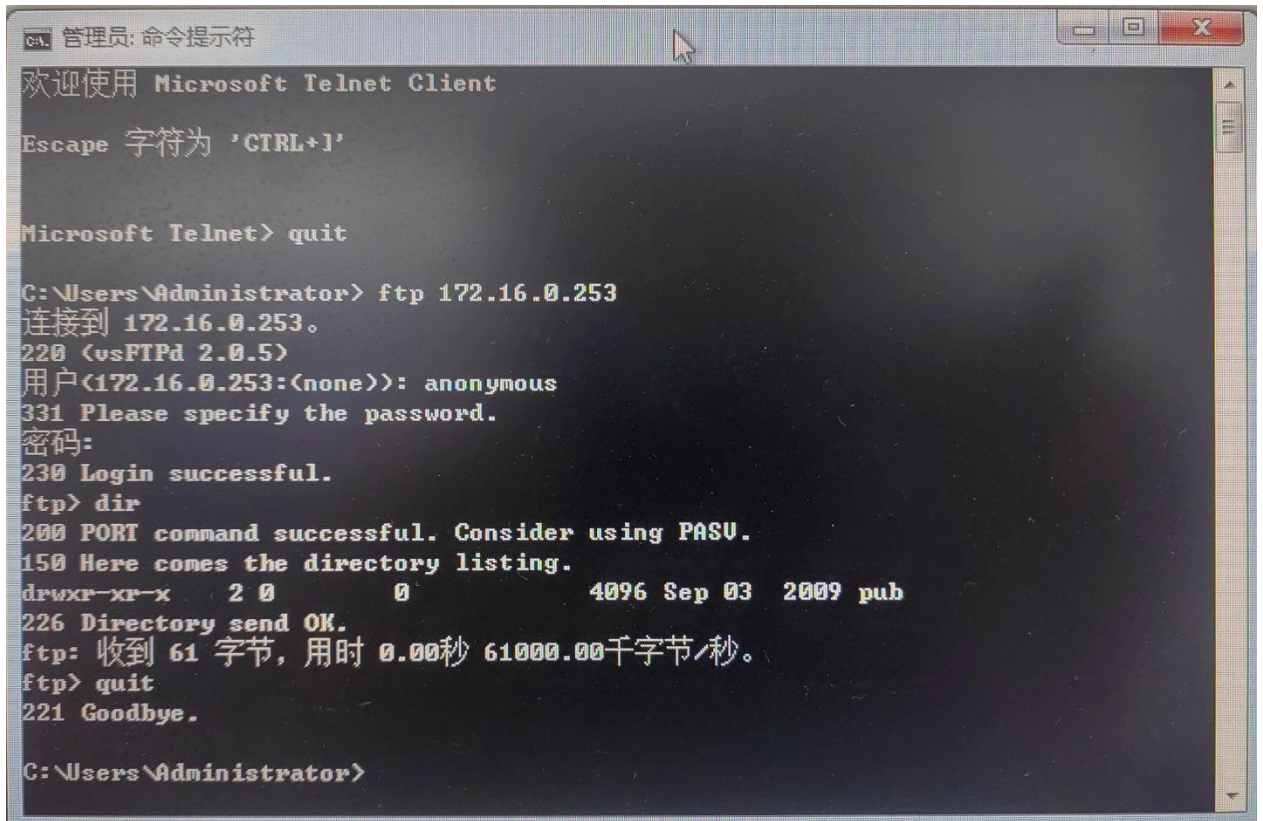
管理员: 命令提示符

欢迎使用 Microsoft Telnet Client

Escape 字符为 'CTRL+]'

Microsoft Telnet> quit

C:\Users\Administrator> ftp 172.16.0.253
连接到 172.16.0.253。
220 (vsFTPd 2.0.5)
用户(172.16.0.253:(none)): anonymous
331 Please specify the password.
密码:
230 Login successful.
ftp> dir
200 PORT command successful. Consider using PASV.
150 Here comes the directory listing.
drwxr-xr-x 2 0 0 4096 Sep 03 2009 pub
226 Directory send OK.
ftp: 收到 61 字节，用时 0.00秒 61000.00千字节/秒。
ftp> quit
221 Goodbye.

C:\Users\Administrator>